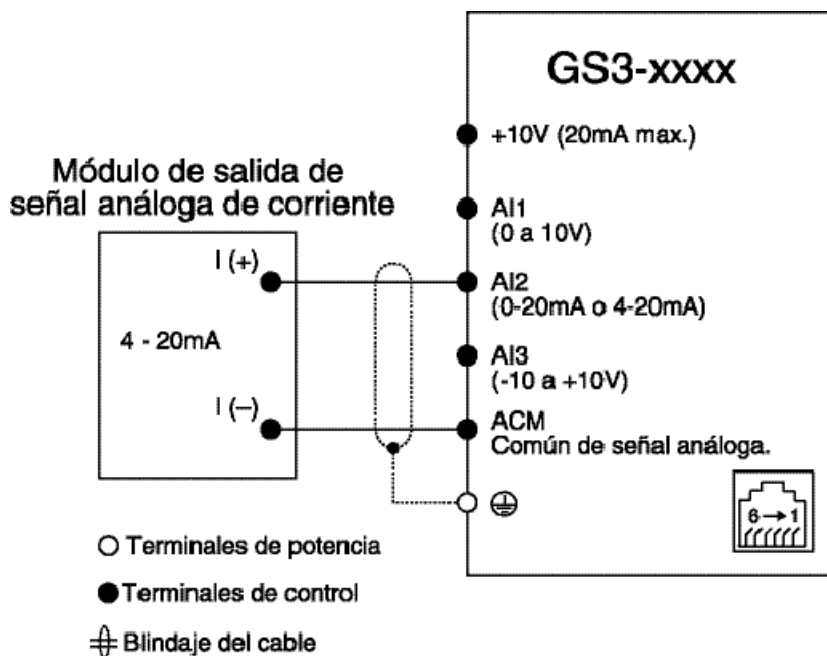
GS3-xxxx

+10V (20mA max.)

Módulo de salida de señal análoga de corriente

AI1 (0 a 10V)

I (+)

AI2 (0-20mA o 4-20mA)

4 - 20mA

AI3 (-10 a +10V)

I (–)

ACM Común de señal análoga.

⏚

6 → 1

○ Terminales de potencia

● Terminales de control

Blindaje del cable